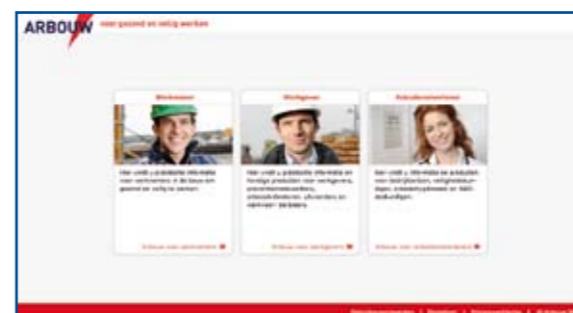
ARBOUW voor gezond en veilig werken

Werknemer

Hier vindt u praktische informatie voor werknemers in de bouw om gezond en veilig te werken.

Arbouw voor werknemers

Werkgever

Hier vindt u praktische informatie en handige producten voor werkgevers, preventiemedewerkers, arbocoördinatoren, uitvoerders en opleiders / docenten.

Arbouw voor werkgevers

Arbodeskundigen

Hier vindt u informatie en producten voor bedrijfsartsen, veiligheidskundigen, arbeidshygiënisten en A&O-deskundigen.

Arbouw voor arbodeskundigen

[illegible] | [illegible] | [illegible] | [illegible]